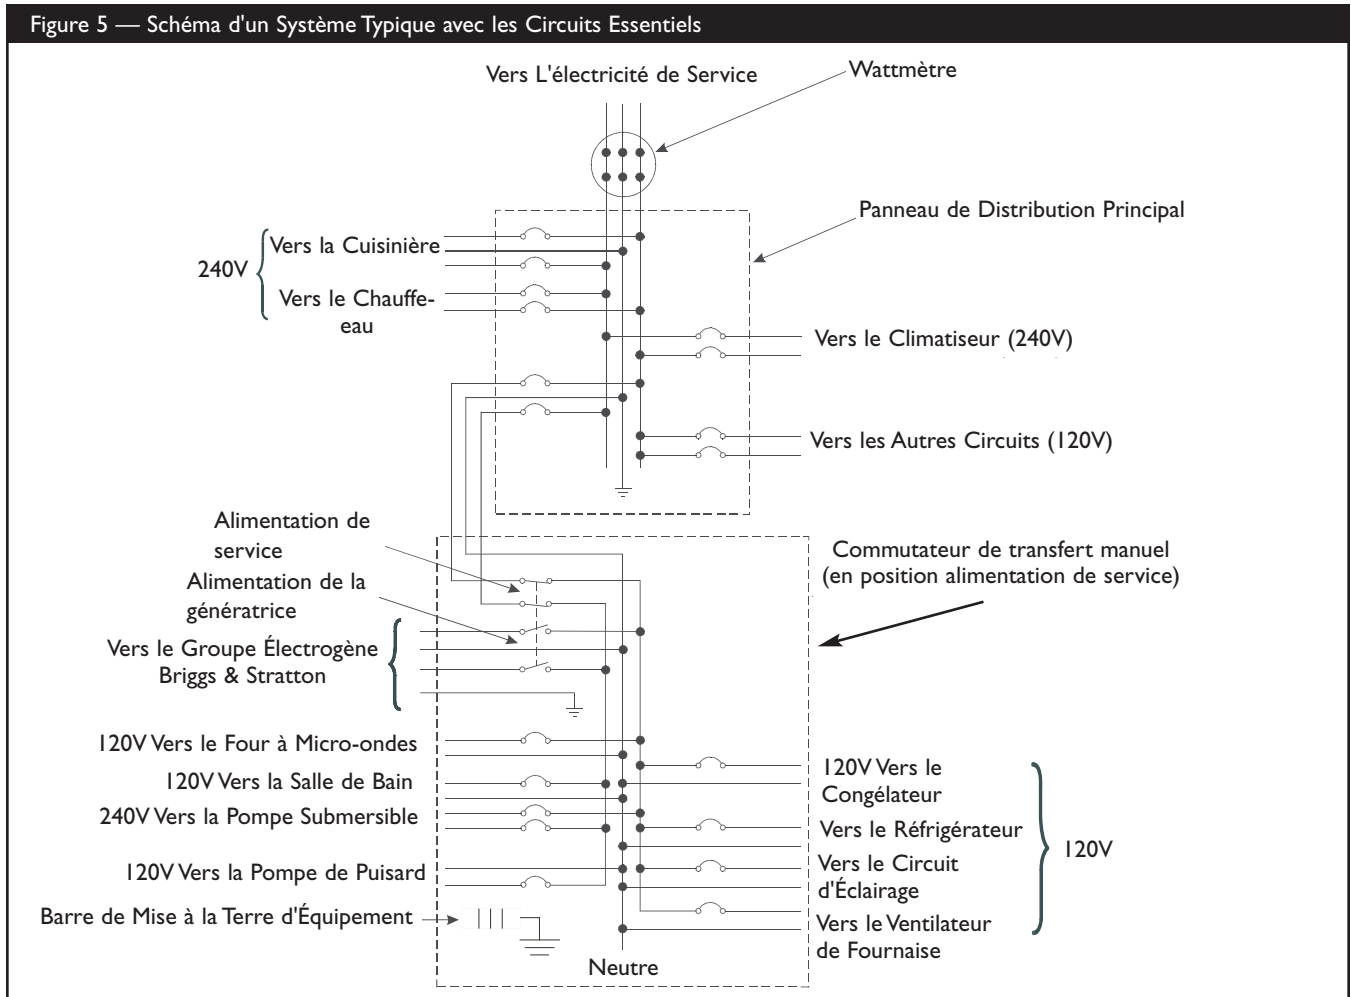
Figure 5 — Schéma d'un Système Typique avec les Circuits Essentiels

Vers L'électricité de Service

Wattmètre

Panneau de Distribution Principal

240V

Vers la Cuisinière

Vers le Chauffe-eau

Vers le Climatiseur (240V)

Vers les Autres Circuits (120V)

Alimentation de service

Alimentation de la génératrice

Commutateur de transfert manuel (en position alimentation de service)

Vers le Groupe Électrogène Briggs & Stratton

120V Vers le Four à Micro-ondes

120V Vers la Salle de Bain

240V Vers la Pompe Submersible

120V Vers la Pompe de Puisard

Barre de Mise à la Terre d'Équipement

120V Vers le Congélateur

Vers le Réfrigérateur

Vers le Circuit d'Éclairage

Vers le Ventilateur de Fournaise

120V

Neutre